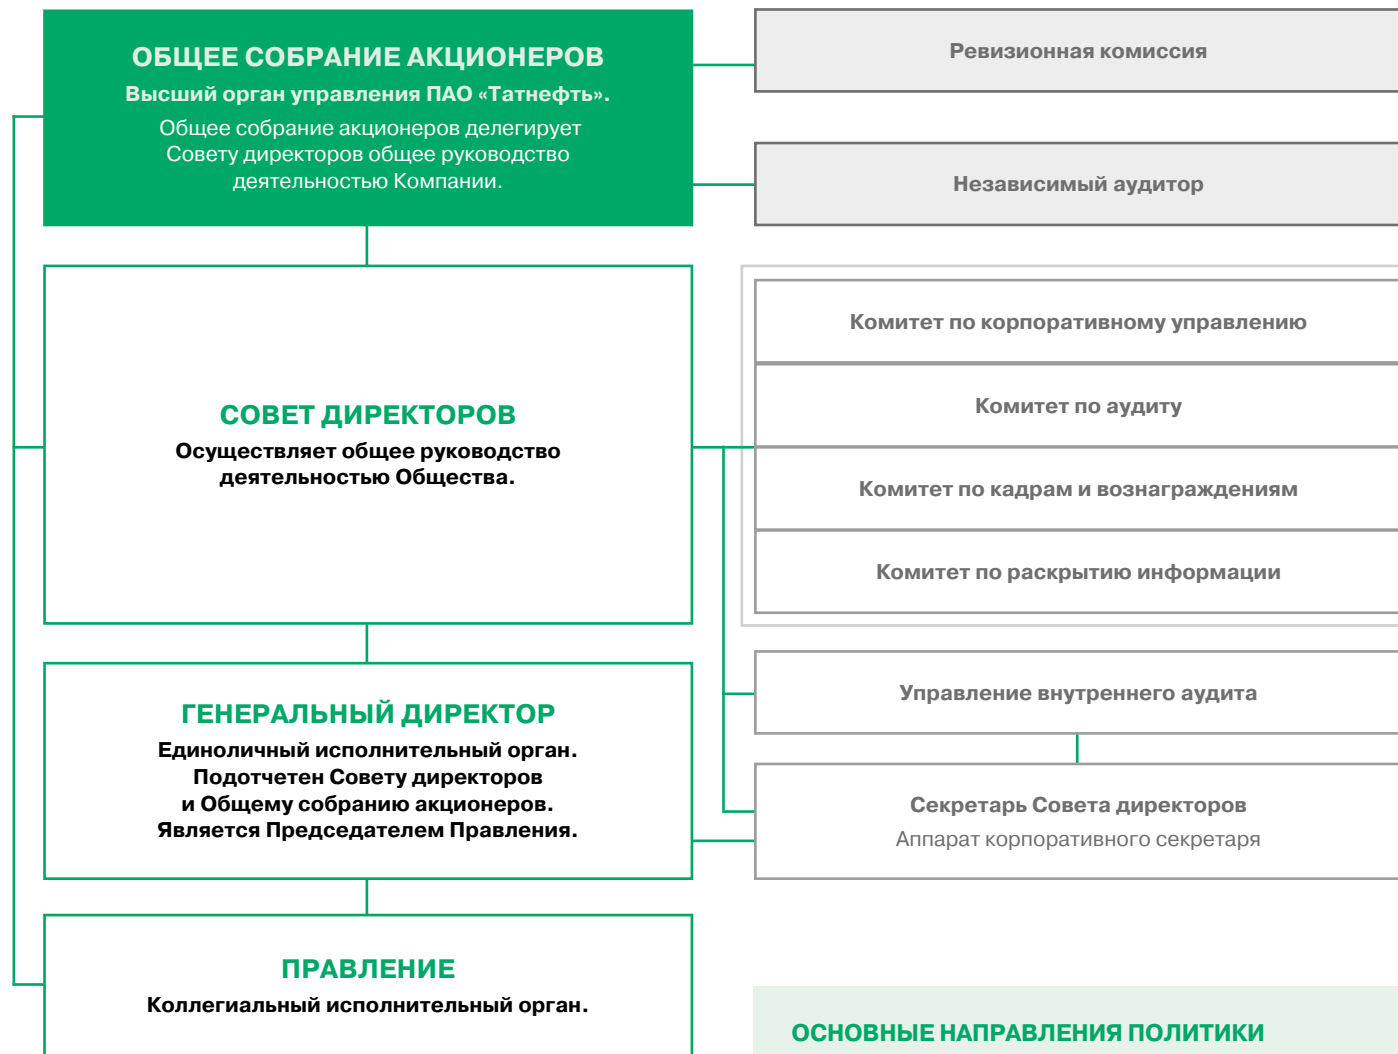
ОБЩЕЕ СОБРАНИЕ АКЦИОНЕРОВ
Высший орган управления ПАО «Татнефть».
Общее собрание акционеров делегирует Совету директоров общее руководство деятельностью Компании.

Ревизионная комиссия

Независимый аудитор

СОВЕТ ДИРЕКТОРОВ
Осуществляет общее руководство деятельностью Общества.

Комитет по корпоративному управлению

Комитет по аудиту

Комитет по кадрам и вознаграждениям

Комитет по раскрытию информации

ГЕНЕРАЛЬНЫЙ ДИРЕКТОР
Единоличный исполнительный орган. Подотчетен Совету директоров и Общему собранию акционеров. Является Председателем Правления.

Управление внутреннего аудита

Секретарь Совета директоров
Аппарат корпоративного секретаря

ПРАВЛЕНИЕ
Коллегиальный исполнительный орган.

ОСНОВНЫЕ НАПРАВЛЕНИЯ ПОЛИТИКИ